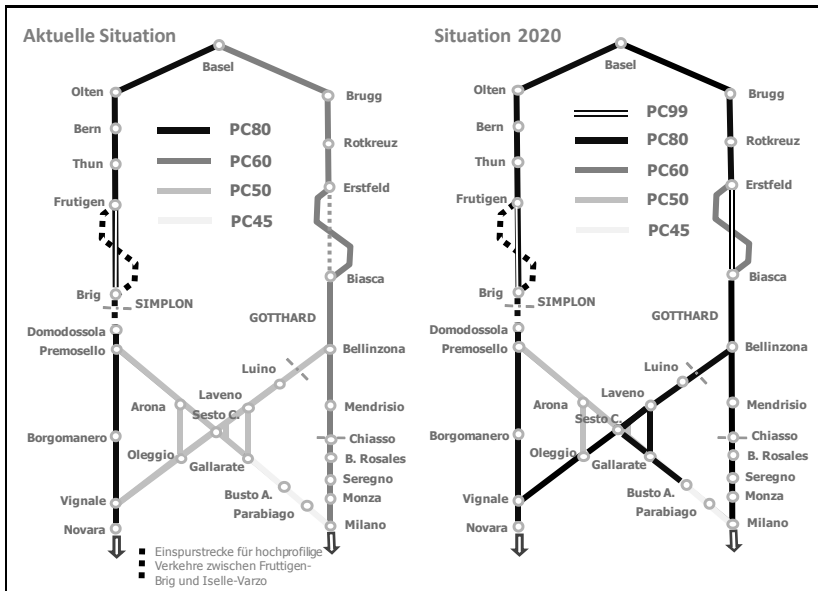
Aktuelle Situation

Basel
Olten
Brugg
Bern
Rotkreuz
Thun
Erstfeld
Frutigen
Brig
SIMPLON
Biasca
GOTTHARD
Domodossola
Premosello
Bellinzona
Luino
Laveno
Arona
Sesto C.
Mendrisio
Borgomanero
Chiasso
Oleggio
Gallarate
B. Rosales
Seregno
Busto A.
Monza
Parabiago
Vignale
Novara
Milano

PC80
PC60
PC50
PC45

Einspurstrecke für hochprofilige Verkehre zwischen Fruttigen-Brig und Iselle-Varzo

Situation 2020

Basel
Olten
Brugg
Bern
Rotkreuz
Thun
Erstfeld
Frutigen
Brig
SIMPLON
Biasca
GOTTHARD
Domodossola
Premosello
Bellinzona
Luino
Laveno
Arona
Sesto C.
Mendrisio
Borgomanero
Chiasso
Oleggio
Gallarate
B. Rosales
Seregno
Busto A.
Monza
Parabiago
Vignale
Novara
Milano

PC99
PC80
PC60
PC50
PC45